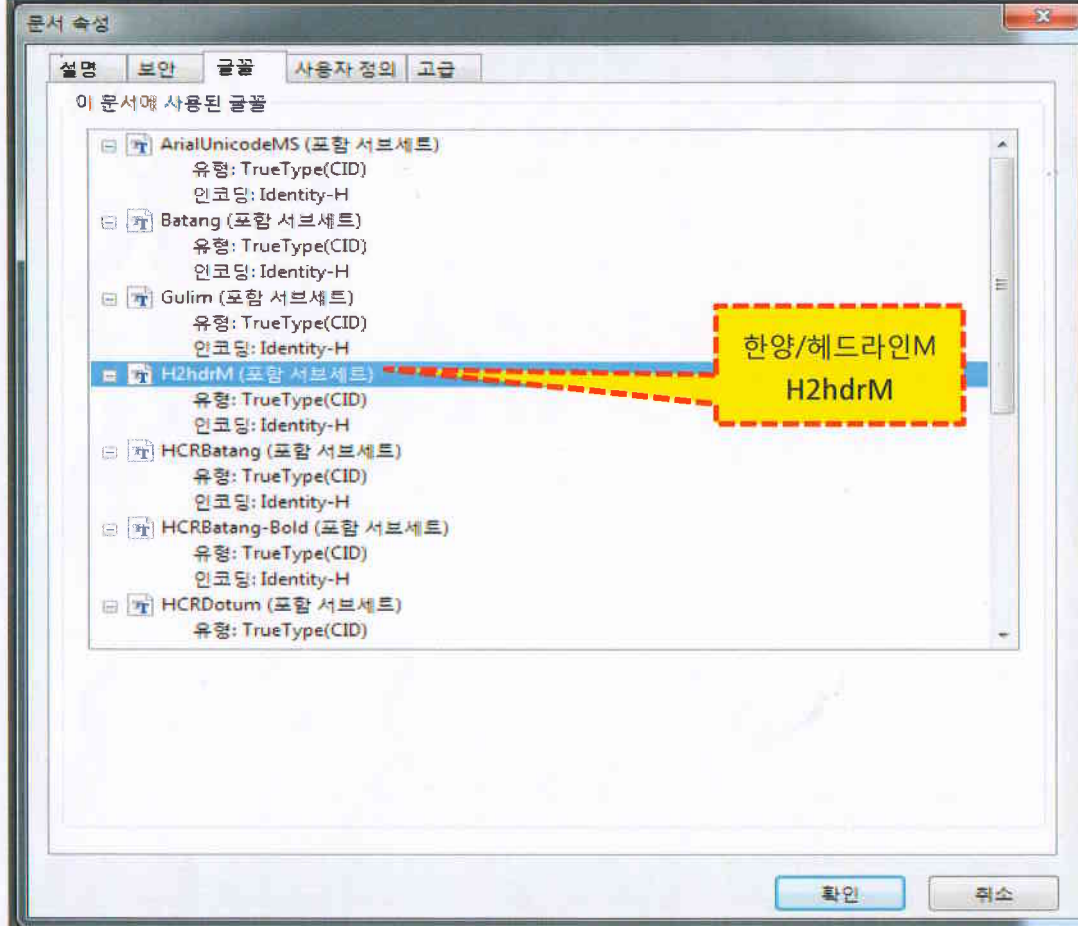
문서 속성

설명 보안 글꼴 사용자 정의 고급

이 문서에 사용된 글꼴

ArialUnicodeMS (포함 서브세트)
유형: TrueType(CID)
인코딩: Identity-H
Batang (포함 서브세트)
유형: TrueType(CID)
인코딩: Identity-H
Gulim (포함 서브세트)
유형: TrueType(CID)
인코딩: Identity-H
H2hdrM (포함 서브세트)
유형: TrueType(CID)
인코딩: Identity-H
HCRBatang (포함 서브세트)
유형: TrueType(CID)
인코딩: Identity-H
HCRBatang-Bold (포함 서브세트)
유형: TrueType(CID)
인코딩: Identity-H
HCRDotum (포함 서브세트)
유형: TrueType(CID)

한양/헤드라인M
H2hdrM

확인 취소